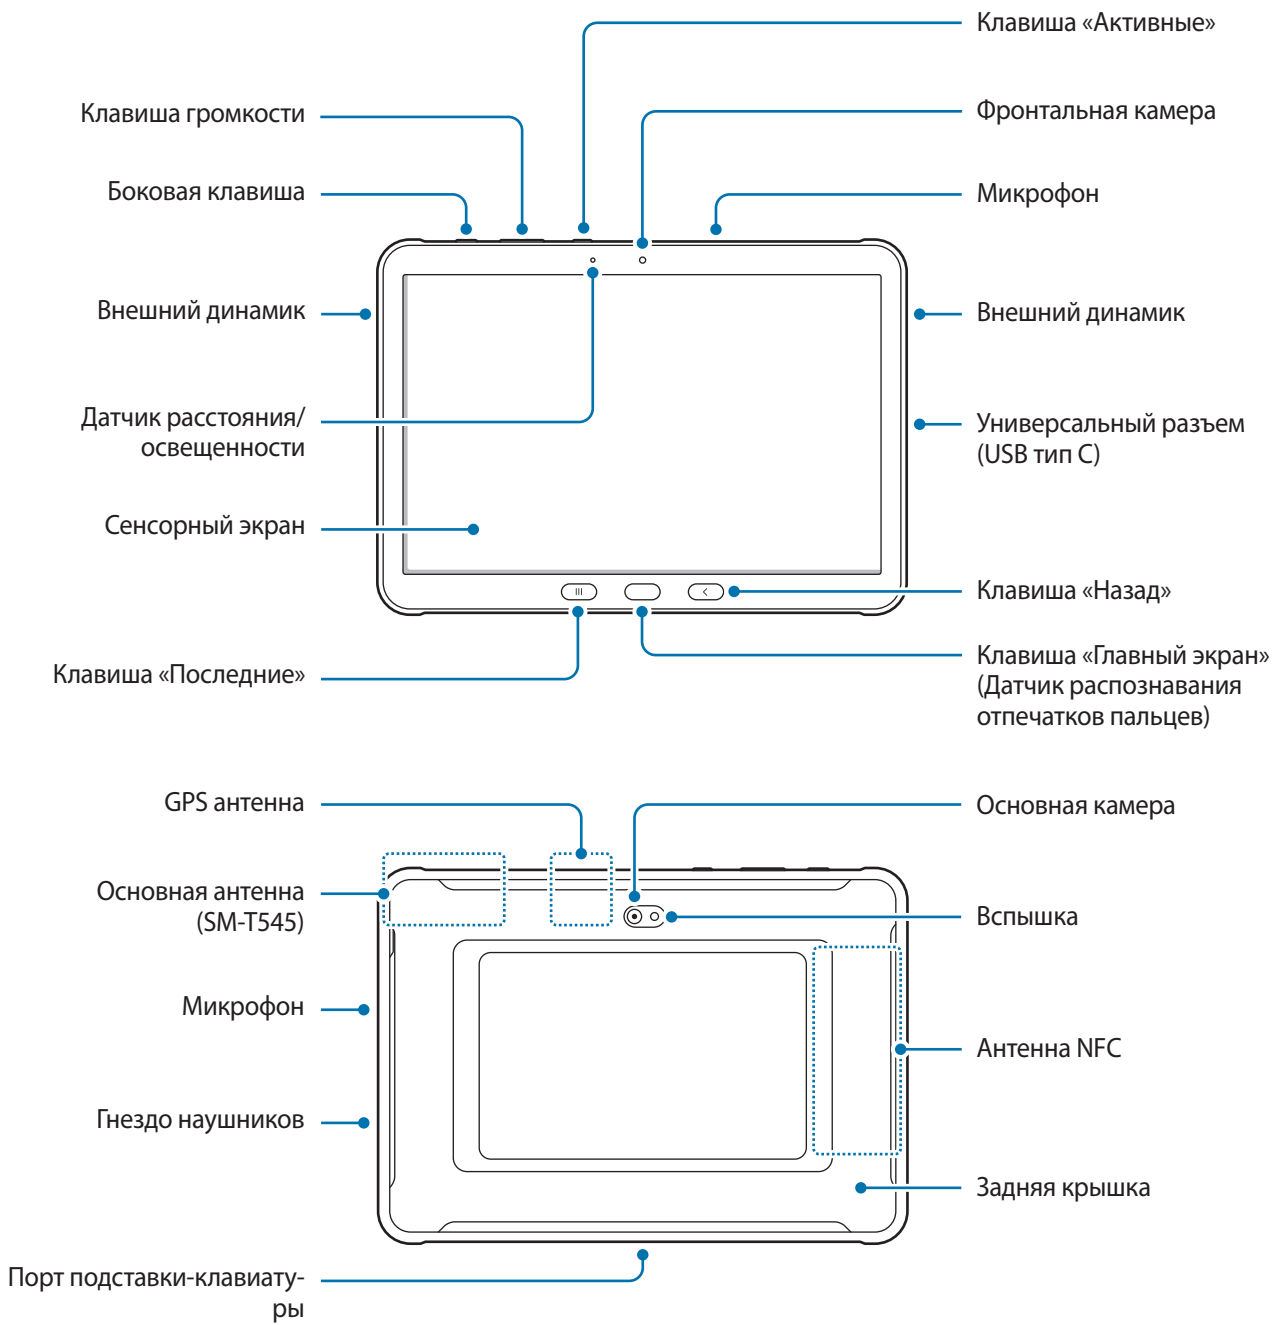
Клавиша «Активные»

Клавиша громкости

Фронтальная камера

Боковая клавиша

Микрофон

Внешний динамик

Внешний динамик

Датчик расстояния/ освещенности

Универсальный разъем (USB тип C)

Сенсорный экран

Клавиша «Назад»

Клавиша «Последние»

Клавиша «Главный экран» (Датчик распознавания отпечатков пальцев)

GPS антенна

Основная камера

Основная антенна (SM-T545)

Вспышка

Микрофон

Антенна NFC

Гнездо наушников

Задняя крышка

Порт подставки-клавиатуры